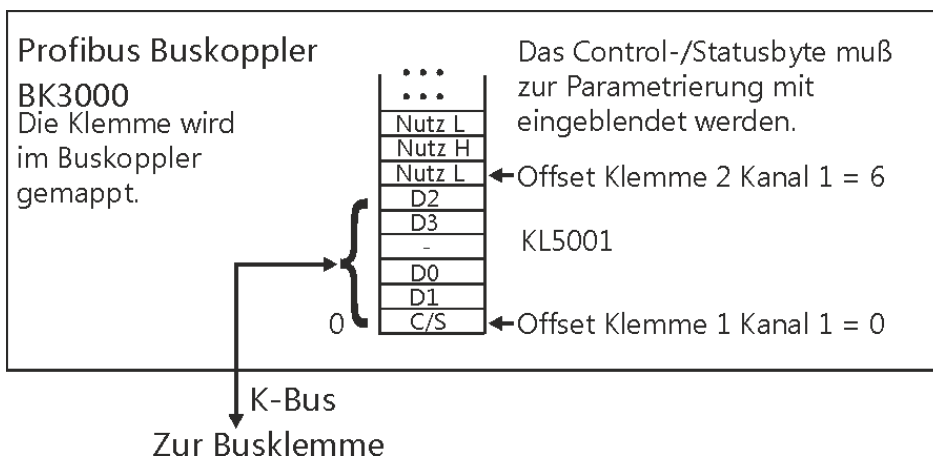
Profibus Buskoppler
BK3000
Die Klemme wird im Buskoppler gemappt.

Das Control-/Statusbyte muß zur Parametrierung mit eingeblendet werden.

...
...
Nutz L
Nutz H
Nutz L
D2
D3
-
D0
D1
C/S

Offset Klemme 2 Kanal 1 = 6

KL5001

0

Offset Klemme 1 Kanal 1 = 0

K-Bus
Zur Busklemme